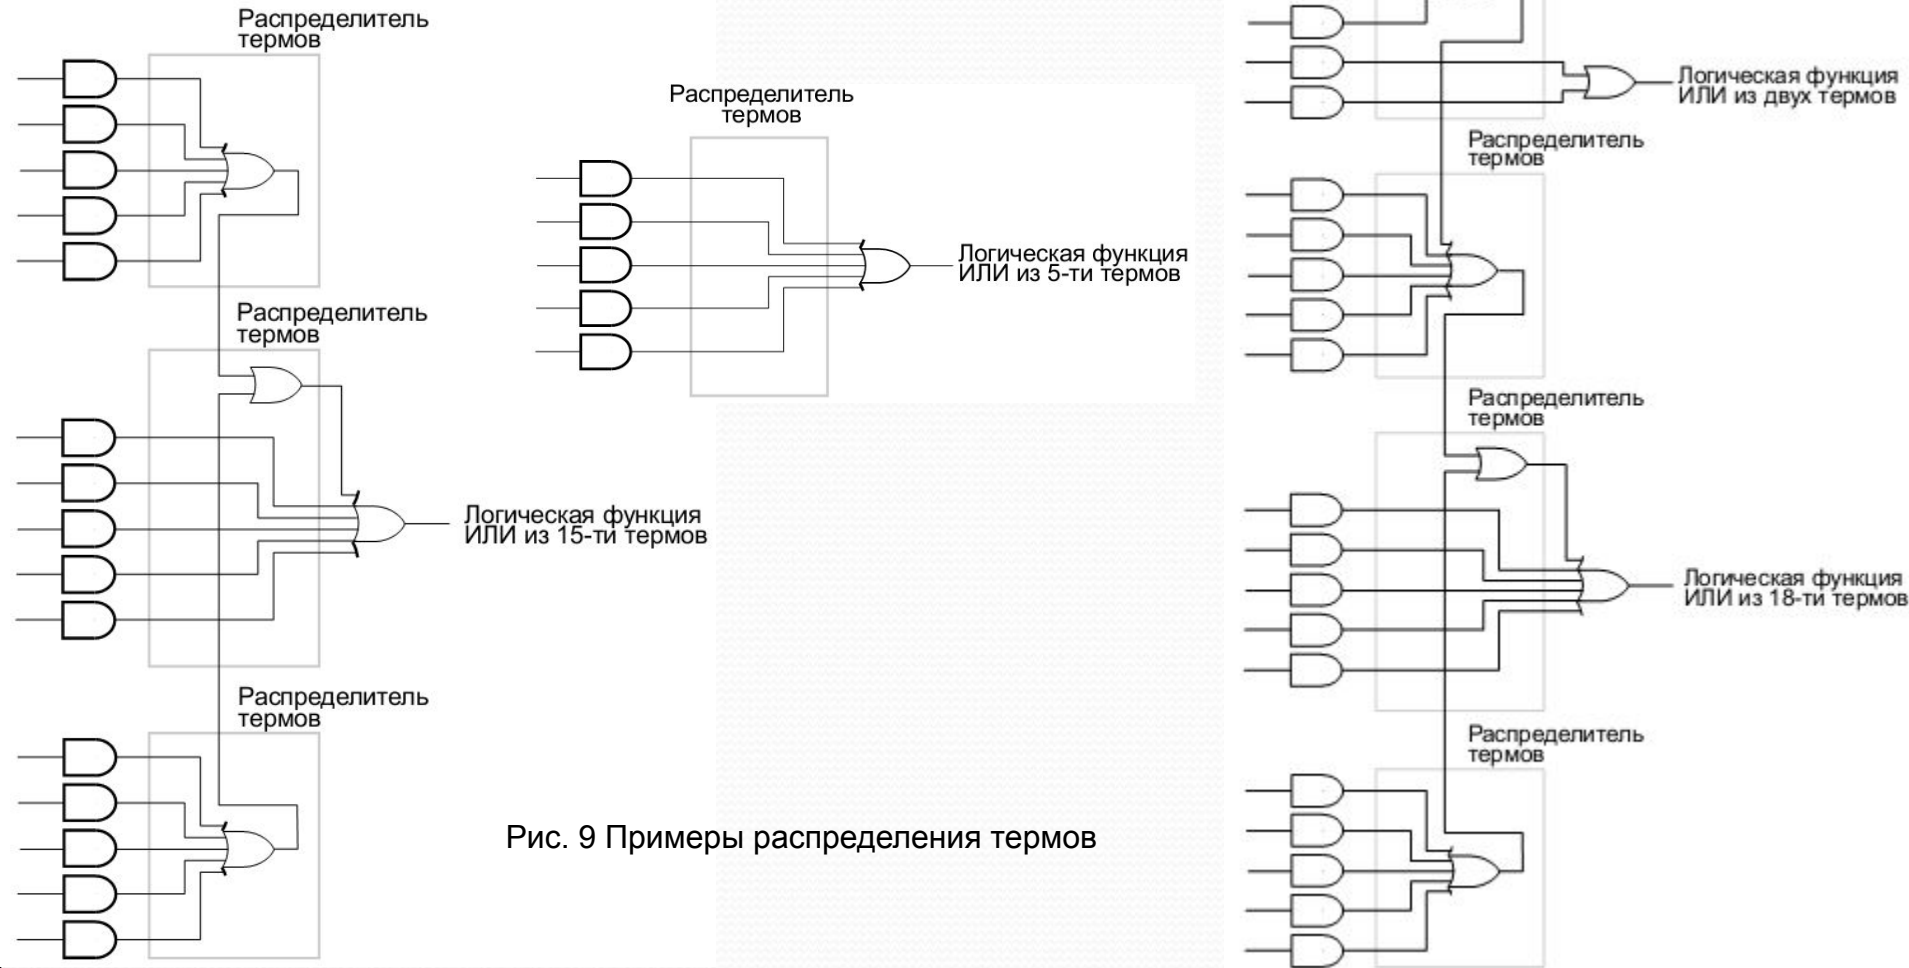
Распределитель термов

Распределитель термов

Распределитель термов

Логическая функция ИЛИ из 15-ти термов

Распределитель термов

Логическая функция ИЛИ из 5-ти термов

Логическая функция ИЛИ из двух термов

Распределитель термов

Распределитель термов

Логическая функция ИЛИ из 18-ти термов

Распределитель термов

Рис. 9 Примеры распределения термов